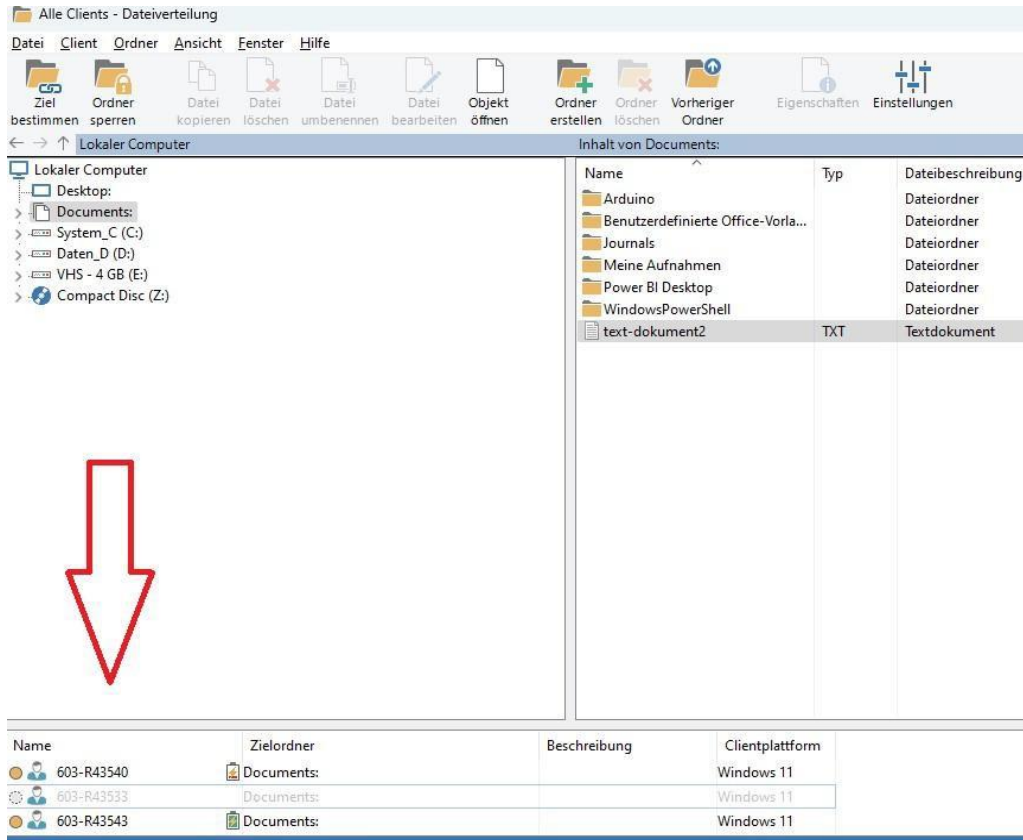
Alle Clients - Dateiverteilung

Datei Client Ordner Ansicht Fenster Hilfe

Ziel bestimmen | Ordner sperren | Datei kopieren | Datei löschen | Datei umbenennen | Datei bearbeiten | Objekt öffnen | Ordner erstellen | Ordner löschen | Vorheriger Ordner | Eigenschaften | Einstellungen

Lokaler Computer

Inhalt von Documents:

Lokaler Computer
Desktop:
Documents:
System_C (C:)
Daten_D (D:)
VHS - 4 GB (E:)
Compact Disc (Z:)

| Name | Typ | Dateibeschreibung |
|---|---|---|
| Arduino | | Dateiordner |
| Benutzerdefinierte Office-Vorla... | | Dateiordner |
| Journals | | Dateiordner |
| Meine Aufnahmen | | Dateiordner |
| Power BI Desktop | | Dateiordner |
| WindowsPowerShell | | Dateiordner |
| text-dokument2 | TXT | Textdokument |

| Name | Zielordner | Beschreibung | Clientplattform |
|---|---|---|---|
| 603-R43540 | Documents: | | Windows 11 |
| 603-R43533 | Documents: | | Windows 11 |
| 603-R43543 | Documents: | | Windows 11 |